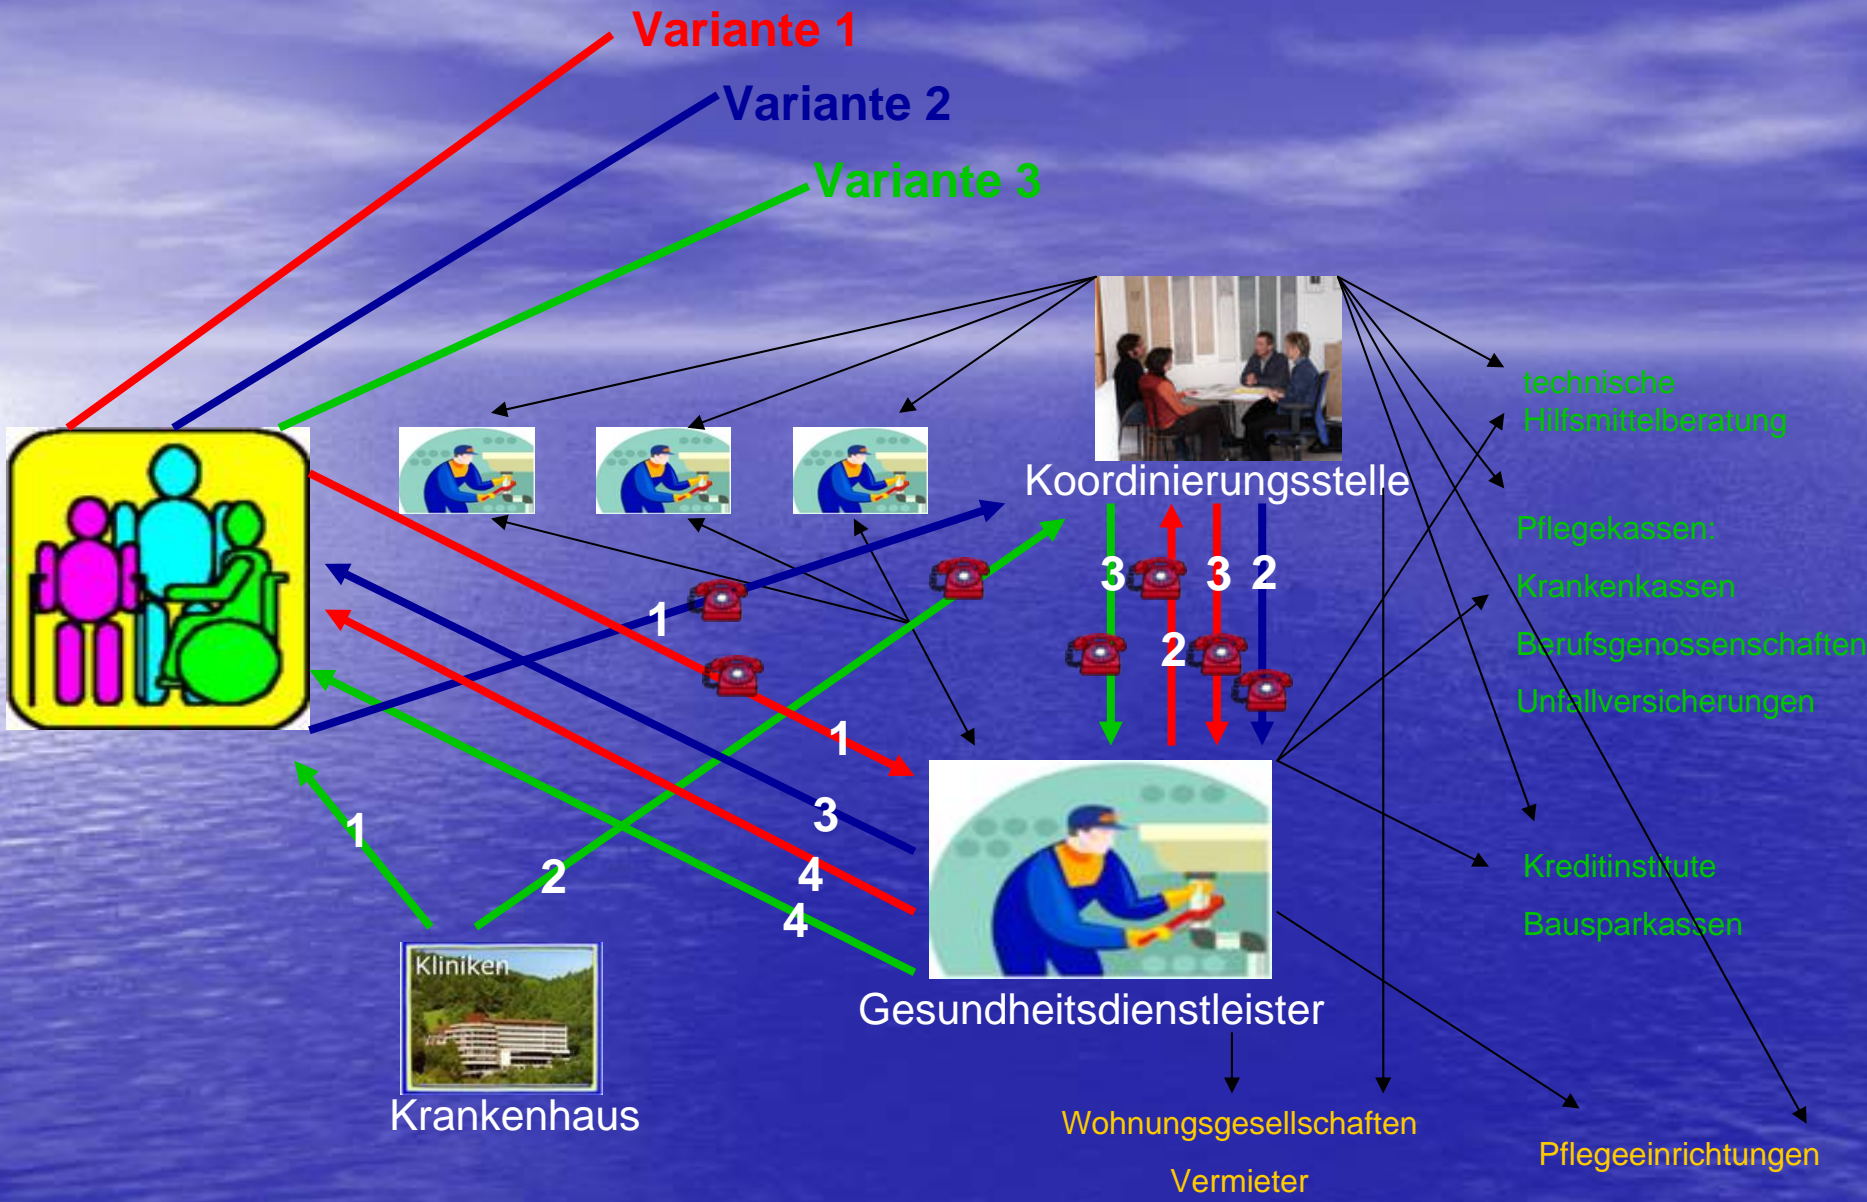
Variante 1
Variante 2
Variante 3

Koordinierungsstelle

technische Hilfsmittelberatung

Pflegekassen:

Krankenkassen

Berufsgenossenschaften

Unfallversicherungen

1
1
3
3
2
2
1
3
4
4
1
2

Kreditinstitute

Bausparkassen

Kliniken

Krankenhaus

Gesundheitsdienstleister

Wohnungsgesellschaften

Vermieter

Pflegeeinrichtungen